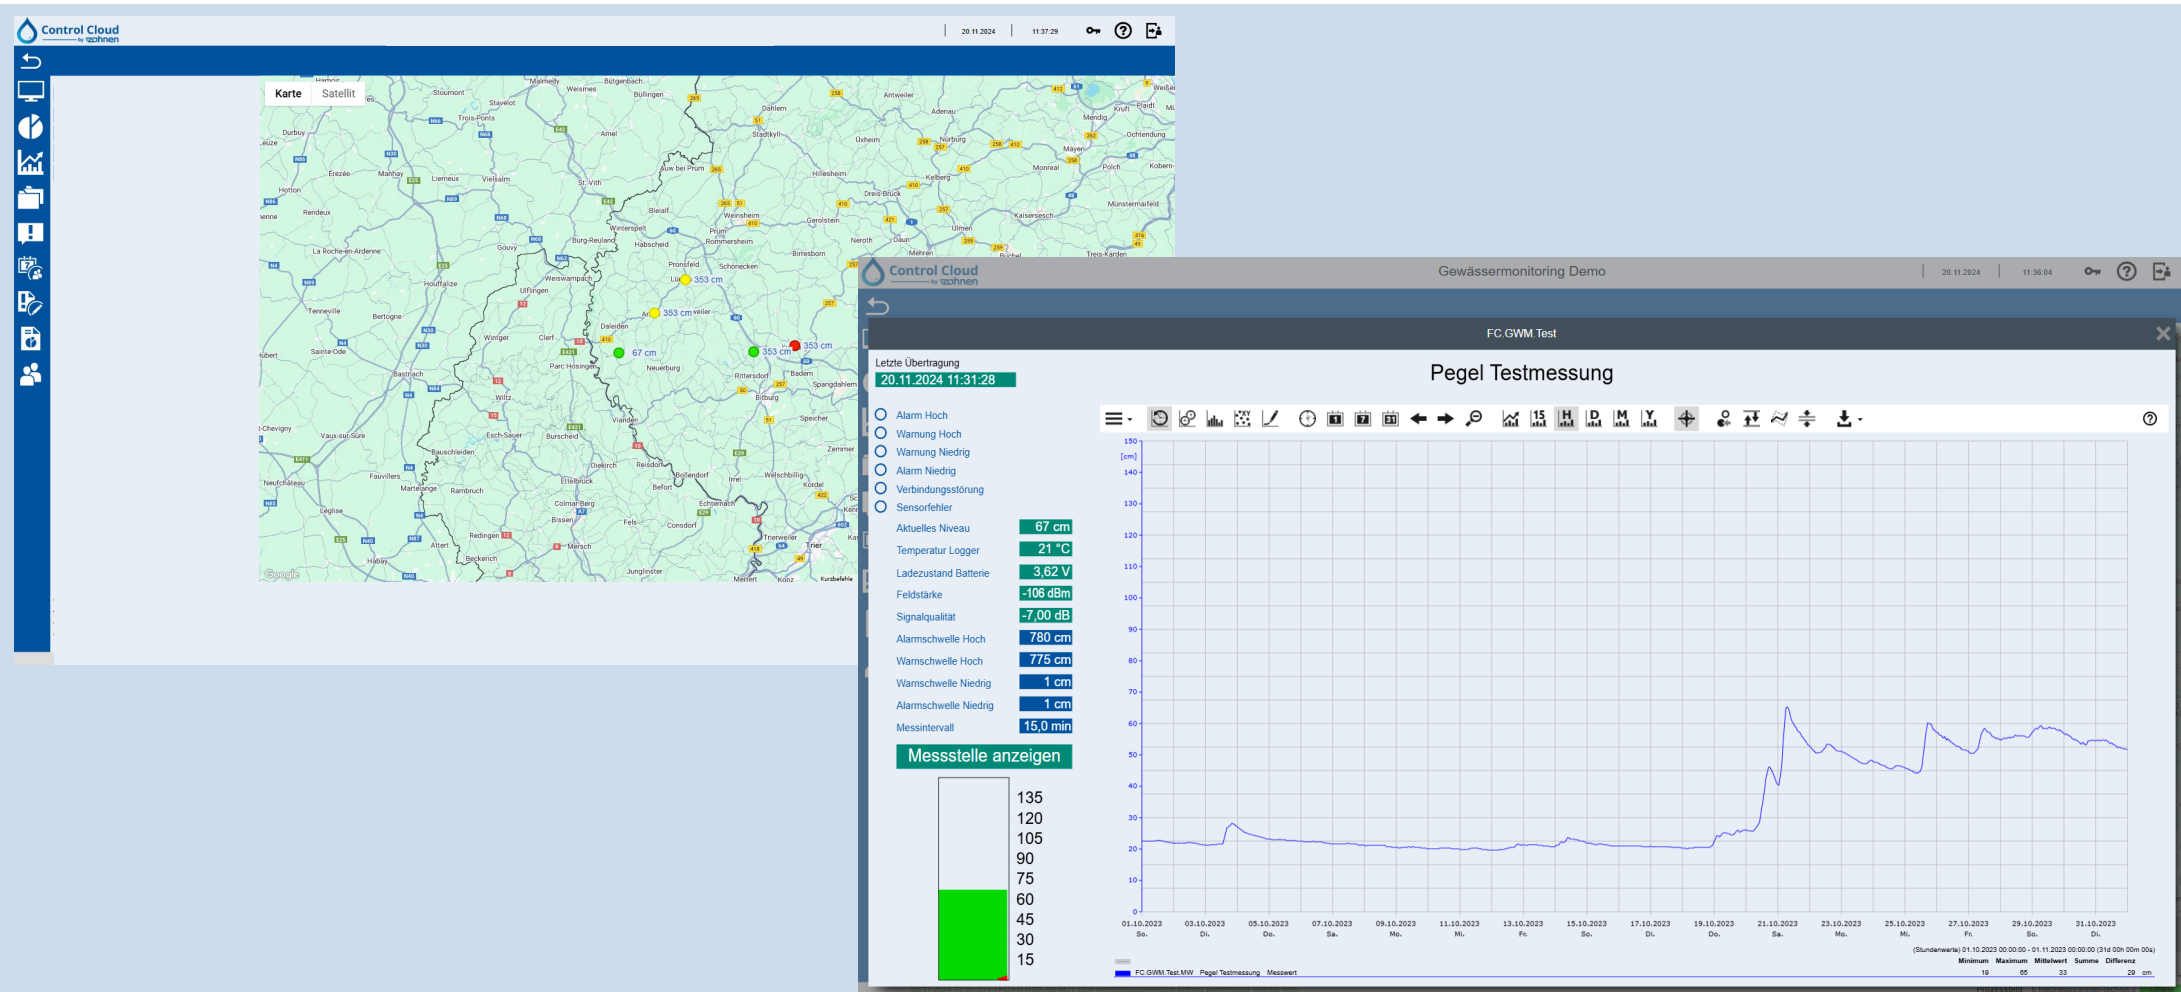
Control Cloud by zohnen

20.11.2024 | 11:37:29

Karte | Satellit

353 cm
353 cm
67 cm
353 cm
353 cm

Control Cloud by zohnen

Gewässermonitoring Demo

20.11.2024 | 11:36:04

FC.GWM.Test

Letzte Übertragung
20.11.2024 11:31:28

Pegel Testmessung

Alarm Hoch
Warnung Hoch
Warnung Niedrig
Alarm Niedrig
Verbindungsstörung
Sensorfehler

| | |
|---|---|
| Aktuelles Niveau | 67 cm |
| Temperatur Logger | 21 °C |
| Ladezustand Batterie | 3,62 V |
| Feldstärke | -106 dBm |
| Signalqualität | -7,00 dB |
| Alarmschwelle Hoch | 780 cm |
| Warnschwelle Hoch | 775 cm |
| Warnschwelle Niedrig | 1 cm |
| Alarmschwelle Niedrig | 1 cm |
| Messintervall | 15,0 min |

Messstelle anzeigen

135
120
105
90
75
60
45
30
15

[cm]
150
140
130
120
110
100
90
80
70
60
50
40
30
20
10
0

01.10.2023 So. | 03.10.2023 Di. | 05.10.2023 Do. | 07.10.2023 Sa. | 09.10.2023 Mo. | 11.10.2023 Mi. | 13.10.2023 Fr. | 15.10.2023 So. | 17.10.2023 Di. | 19.10.2023 Do. | 21.10.2023 Sa. | 23.10.2023 Mo. | 25.10.2023 Mi. | 27.10.2023 Fr. | 29.10.2023 So. | 31.10.2023 Di.

(Stundenwerte) 01.10.2023 00:00:00 - 01.11.2023 00:00:00 (31d 00h 00m 00s)

| | | Minimum | Maximum | Mittelwert | Summe | Differenz |
|---|---|---|---|---|---|---|
| FC.GWM.Test.MW Pegel Testmessung Messwert | | 19 | 65 | 33 | | 29 cm |